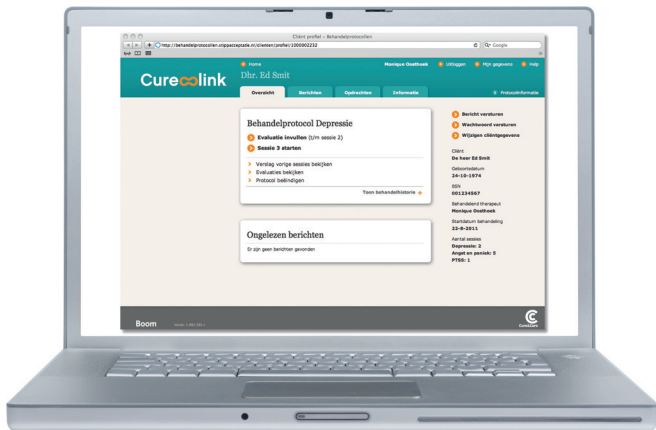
Cliënt profiel – Behandelprotocollen

http://behandelprotocollen.slippazzeptalie.nl/clienten/profiel/1000002232

Google

Curecoolink

Home

Dhr. Ed Smit

Monique Oosthoek

Uitloggen

Mijn gegevens

Help

Overzicht

Berichten

Opdrachten

Informatie

Protocolinformatie

Behandelprotocol Depressie

Evaluatie invullen (t/m sessie 2)

Sessie 3 starten

Verslag vorige sessies bekijken

Evaluaties bekijken

Protocol beëindigen

Toon behandelhistorie

Ongelezen berichten

Er zijn geen berichten gevonden

Bericht versturen

Wachtwoord versturen

Wijzigen cliëntgegevens

Cliënt
De heer Ed Smit

Geboortedatum
24-10-1974

BSN
001234567

Behandelend therapeut
Monique Oosthoek

Startdatum behandeling
22-8-2011

Aantal sessies
Depressie: 2
Angst en paniek: 5
PTSS: 1

Boom

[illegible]